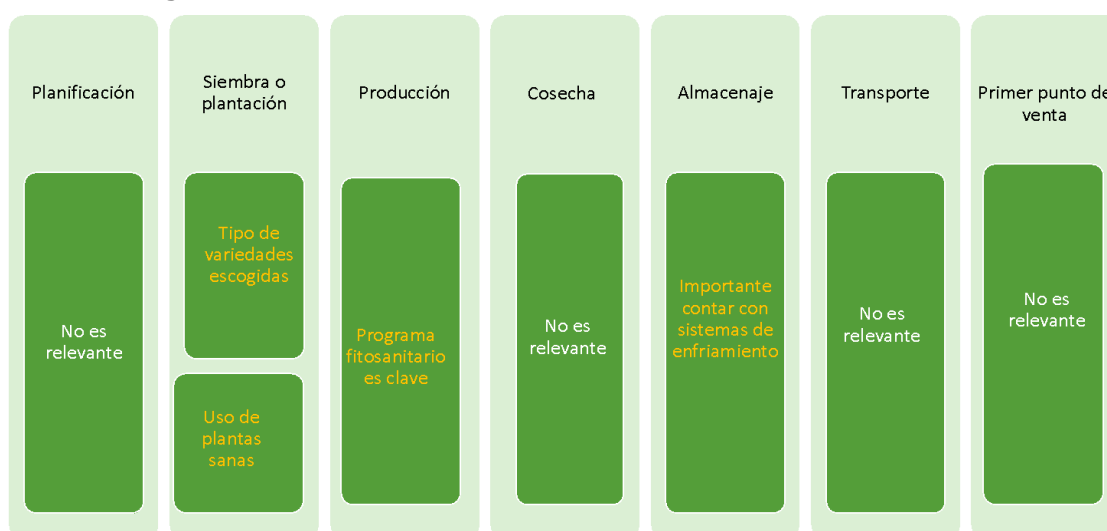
Planificación

No es relevante

Siembra o plantación

Tipo de variedades escogidas

Uso de plantas sanas

Producción

Programa fitosanitario es clave

Cosecha

No es relevante

Almacenaje

Importante contar con sistemas de enfriamiento

Transporte

No es relevante

Primer punto de venta

No es relevante